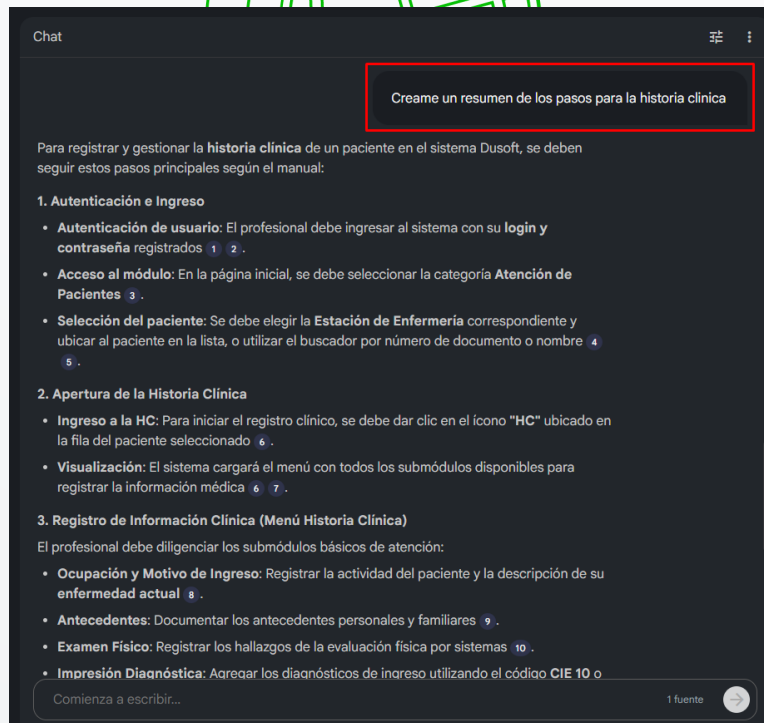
Chat

Creame un resumen de los pasos para la historia clínica

Para registrar y gestionar la **historia clínica** de un paciente en el sistema Dusoft, se deben seguir estos pasos principales según el manual:

**1. Autenticación e Ingreso**

- **Autenticación de usuario**: El profesional debe ingresar al sistema con su **login y contraseña** registrados 1 2.
- **Acceso al módulo**: En la página inicial, se debe seleccionar la categoría **Atención de Pacientes** 3.
- **Selección del paciente**: Se debe elegir la **Estación de Enfermería** correspondiente y ubicar al paciente en la lista, o utilizar el buscador por número de documento o nombre 4 5.

**2. Apertura de la Historia Clínica**

- **Ingreso a la HC**: Para iniciar el registro clínico, se debe dar clic en el ícono **"HC"** ubicado en la fila del paciente seleccionado 6.
- **Visualización**: El sistema cargará el menú con todos los submódulos disponibles para registrar la información médica 6 7.

**3. Registro de Información Clínica (Menú Historia Clínica)**

El profesional debe diligenciar los submódulos básicos de atención:

- **Ocupación y Motivo de Ingreso**: Registrar la actividad del paciente y la descripción de su **enfermedad actual** 8.
- **Antecedentes**: Documentar los antecedentes personales y familiares 9.
- **Examen Físico**: Registrar los hallazgos de la evaluación física por sistemas 10.
- **Impresión Diagnóstica**: Agregar los diagnósticos de ingreso utilizando el código **CIE 10** o

Comienza a escribir...

1 fuente